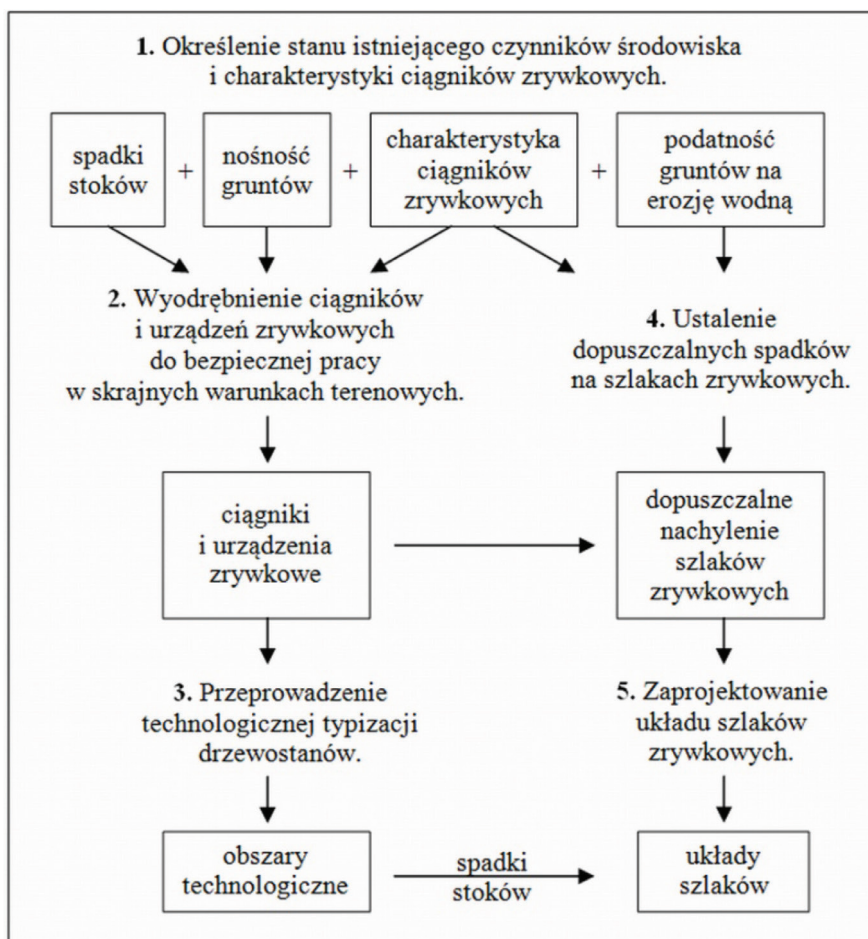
**1.** Określenie stanu istniejącego czynników środowiska i charakterystyki ciągników zrywkowych.

spadki stoków

+

nośność gruntów

+

charakterystyka ciągników zrywkowych

+

podatność gruntów na erozję wodną

**2.** Wyodrębnienie ciągników i urządzeń zrywkowych do bezpiecznej pracy w skrajnych warunkach terenowych.

**4.** Ustalenie dopuszczalnych spadków na szlakach zrywkowych.

ciągniki i urządzenia zrywkowe

dopuszczalne nachylenie szlaków zrywkowych

**3.** Przeprowadzenie technologicznej typizacji drzewostanów.

**5.** Zaprojektowanie układu szlaków zrywkowych.

obszary technologiczne

spadki stoków

układy szlaków